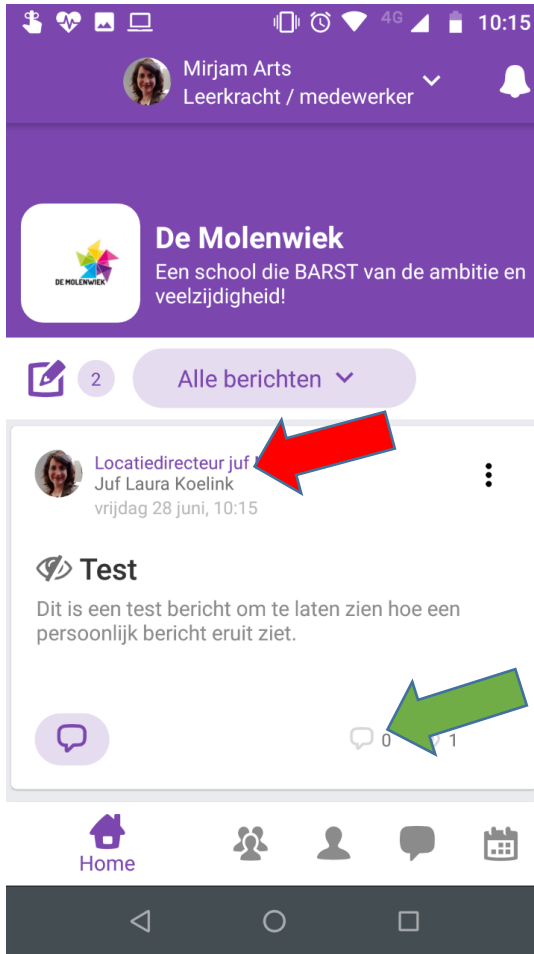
4G 10:15

Mirjam Arts
Leerkracht / medewerker

DE MOLENWIEK

De Molenwiek
Een school die BARST van de ambitie en veelzijdigheid!

2 Alle berichten

Locatiedirecteur juf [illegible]
Juf Laura Koelink
vrijdag 28 juni, 10:15

Test
Dit is een test bericht om te laten zien hoe een persoonlijk bericht eruit ziet.

0 1

Home